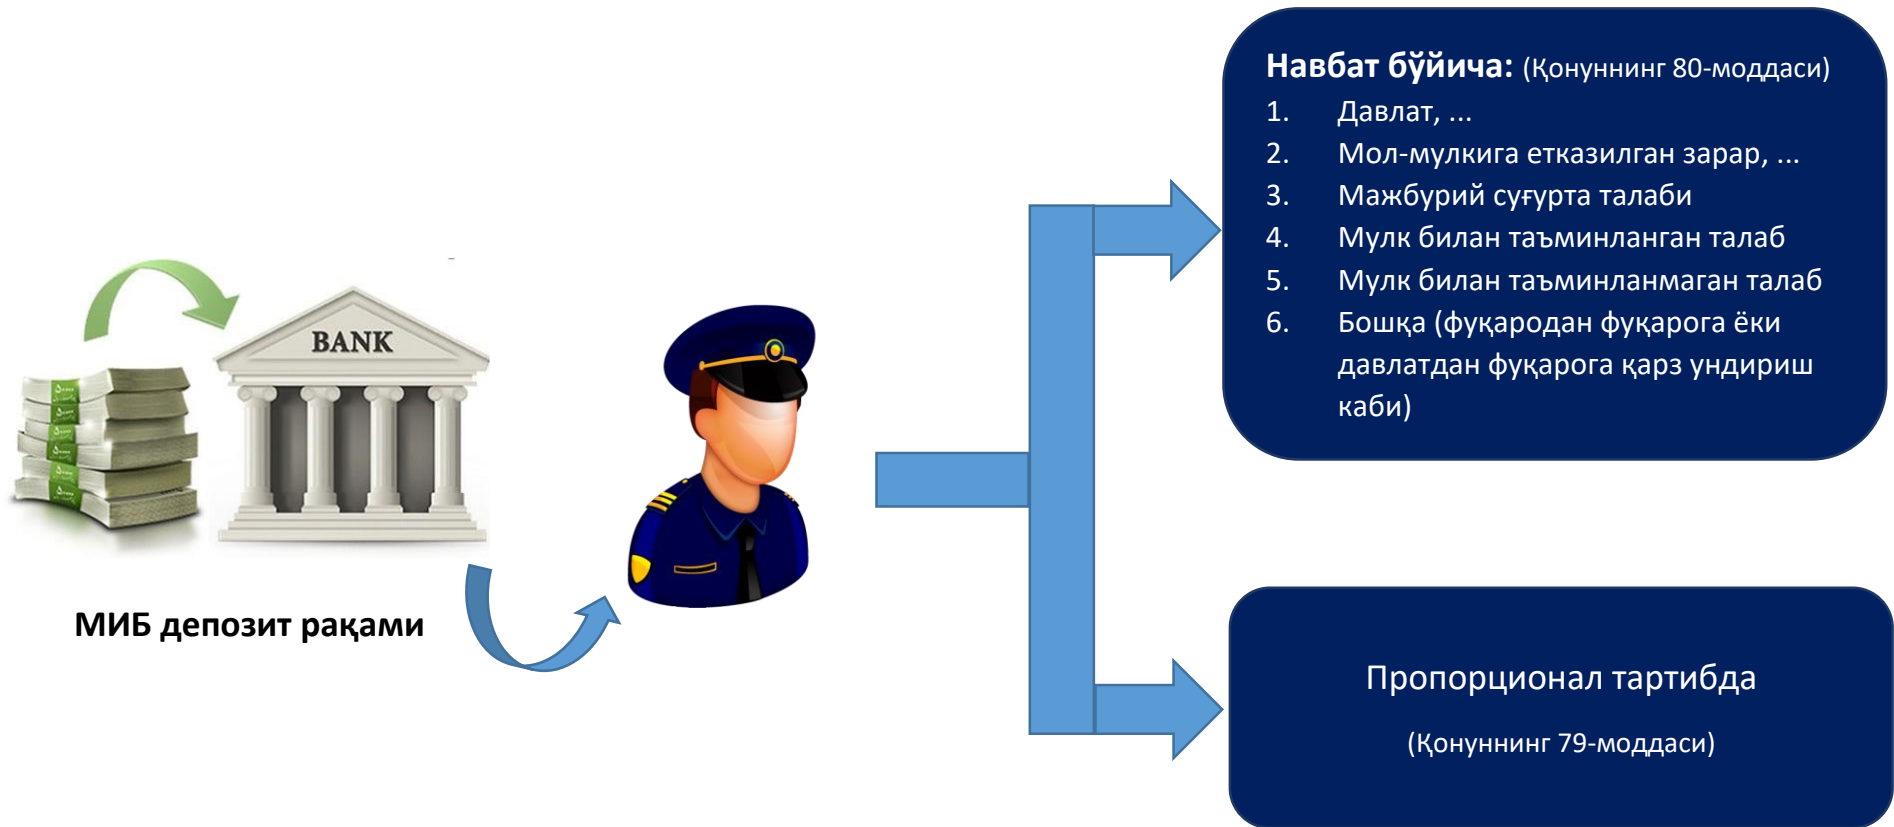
BANK

МИБ депозит рақами

**Навбат бўйича:** (Қонуннинг 80-моддаси)

1. Давлат, ...
2. Мол-мулкига етказилган зарар, ...
3. Мажбурий суғурта талаби
4. Мулк билан таъминланган талаб
5. Мулк билан таъминланмаган талаб
6. Бошқа (фуқародан фуқарога ёки давлатдан фуқарога қарз ундириш каби)

Пропорционал тартибда

(Қонуннинг 79-моддаси)